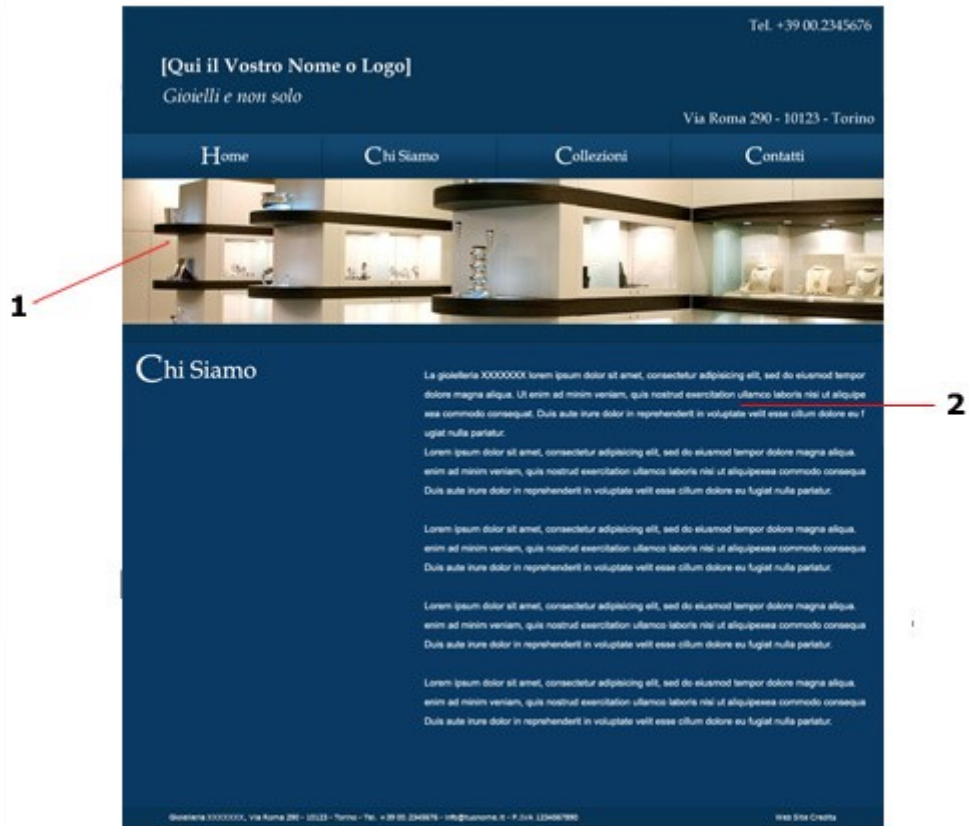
Tel. +39 00.2345676

[Qui il Vostro Nome o Logo]

Gioielli e non solo

Via Roma 290 - 10123 - Torino

Home | Chi Siamo | Collezioni | Contatti

1

Chi Siamo

La gioielleria XXXXXXX lorem ipsum dolor sit amet, consectetur adipisicing elit, sed do eiusmod tempor dolore magna aliqua. Ut enim ad minim veniam, quis nostrud exercitation ullamco laboris nisi ut aliquipe xea commodo consequat. Duis aute irure dolor in reprehenderit in voluptate velit esse cillum dolore eu fugiat nulla pariatur.

2

Lorem ipsum dolor sit amet, consectetur adipisicing elit, sed do eiusmod tempor dolore magna aliqua. enim ad minim veniam, quis nostrud exercitation ullamco laboris nisi ut aliquipexea commodo consequa Duis aute irure dolor in reprehenderit in voluptate velit esse cillum dolore eu fugiat nulla pariatur.

Lorem ipsum dolor sit amet, consectetur adipisicing elit, sed do eiusmod tempor dolore magna aliqua. enim ad minim veniam, quis nostrud exercitation ullamco laboris nisi ut aliquipexea commodo consequa Duis aute irure dolor in reprehenderit in voluptate velit esse cillum dolore eu fugiat nulla pariatur.

Lorem ipsum dolor sit amet, consectetur adipisicing elit, sed do eiusmod tempor dolore magna aliqua. enim ad minim veniam, quis nostrud exercitation ullamco laboris nisi ut aliquipexea commodo consequa Duis aute irure dolor in reprehenderit in voluptate velit esse cillum dolore eu fugiat nulla pariatur.

Lorem ipsum dolor sit amet, consectetur adipisicing elit, sed do eiusmod tempor dolore magna aliqua. enim ad minim veniam, quis nostrud exercitation ullamco laboris nisi ut aliquipexea commodo consequa Duis aute irure dolor in reprehenderit in voluptate velit esse cillum dolore eu fugiat nulla pariatur.

Gioielleria XXXXXXX, Via Roma 290 - 10123 - Torino - Tel. +39 00.2345676 - info@tuonome.it - P.IVA 1234567890

Web Site Credits